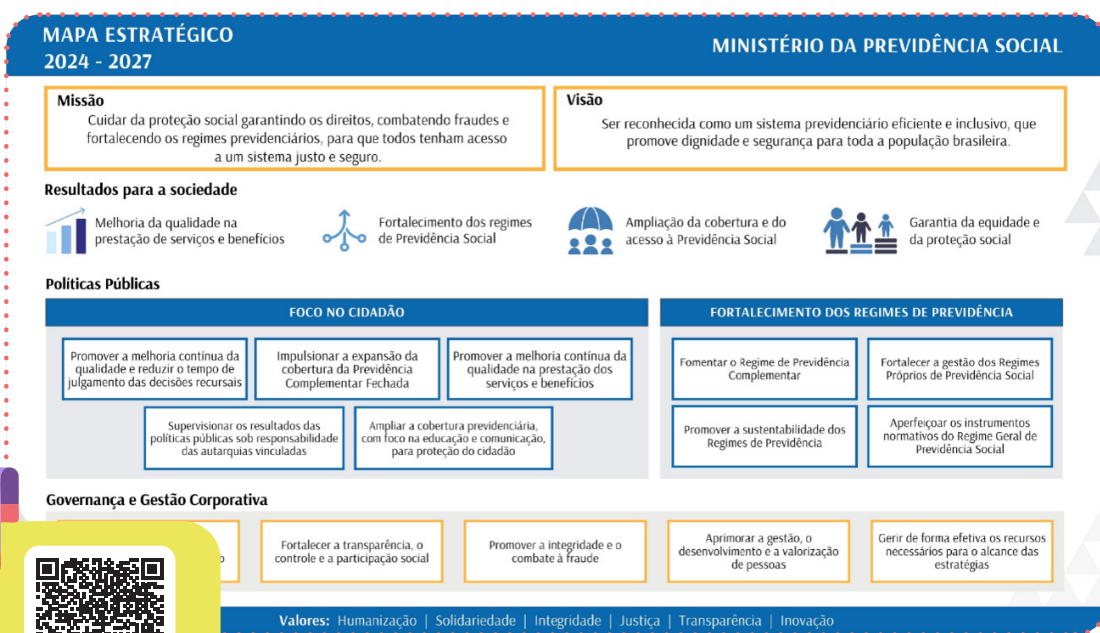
MAPA ESTRATÉGICO
2024 - 2027

MINISTÉRIO DA PREVIDÊNCIA SOCIAL

Missão
Cuidar da proteção social garantindo os direitos, combatendo fraudes e fortalecendo os regimes previdenciários, para que todos tenham acesso a um sistema justo e seguro.

Visão
Ser reconhecida como um sistema previdenciário eficiente e inclusivo, que promove dignidade e segurança para toda a população brasileira.

Resultados para a sociedade

Melhoria da qualidade na prestação de serviços e benefícios

Fortalecimento dos regimes de Previdência Social

Ampliação da cobertura e do acesso à Previdência Social

Garantia da equidade e da proteção social

Políticas Públicas

FOCO NO CIDADÃO

Promover a melhoria contínua da qualidade e reduzir o tempo de julgamento das decisões recursais

Impulsionar a expansão da cobertura da Previdência Complementar Fechada

Promover a melhoria contínua da qualidade na prestação dos serviços e benefícios

Supervisionar os resultados das políticas públicas sob responsabilidade das autarquias vinculadas

Ampliar a cobertura previdenciária, com foco na educação e comunicação, para proteção do cidadão

FORTALECIMENTO DOS REGIMES DE PREVIDÊNCIA

Fomentar o Regime de Previdência Complementar

Fortalecer a gestão dos Regimes Próprios de Previdência Social

Promover a sustentabilidade dos Regimes de Previdência

Aperfeiçoar os instrumentos normativos do Regime Geral de Previdência Social

Governança e Gestão Corporativa

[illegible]o

Fortalecer a transparência, o controle e a participação social

Promover a integridade e o combate à fraude

Aprimorar a gestão, o desenvolvimento e a valorização de pessoas

Gerir de forma efetiva os recursos necessários para o alcance das estratégias

Valores: Humanização | Solidariedade | Integridade | Justiça | Transparência | Inovação